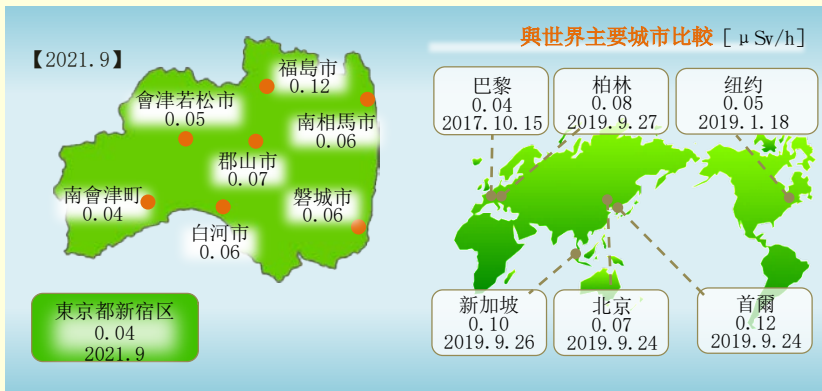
【2021.9】

福島市
0.12

會津若松市
0.05

南相馬市
0.06

郡山市
0.07

南會津町
0.04

磐城市
0.06

白河市
0.06

東京都新宿区
0.04
2021.9

與世界主要城市比較 [ μSv/h]

巴黎
0.04
2017.10.15

柏林
0.08
2019.9.27

纽约
0.05
2019.1.18

新加坡
0.10
2019.9.26

北京
0.07
2019.9.24

首爾
0.12
2019.9.24